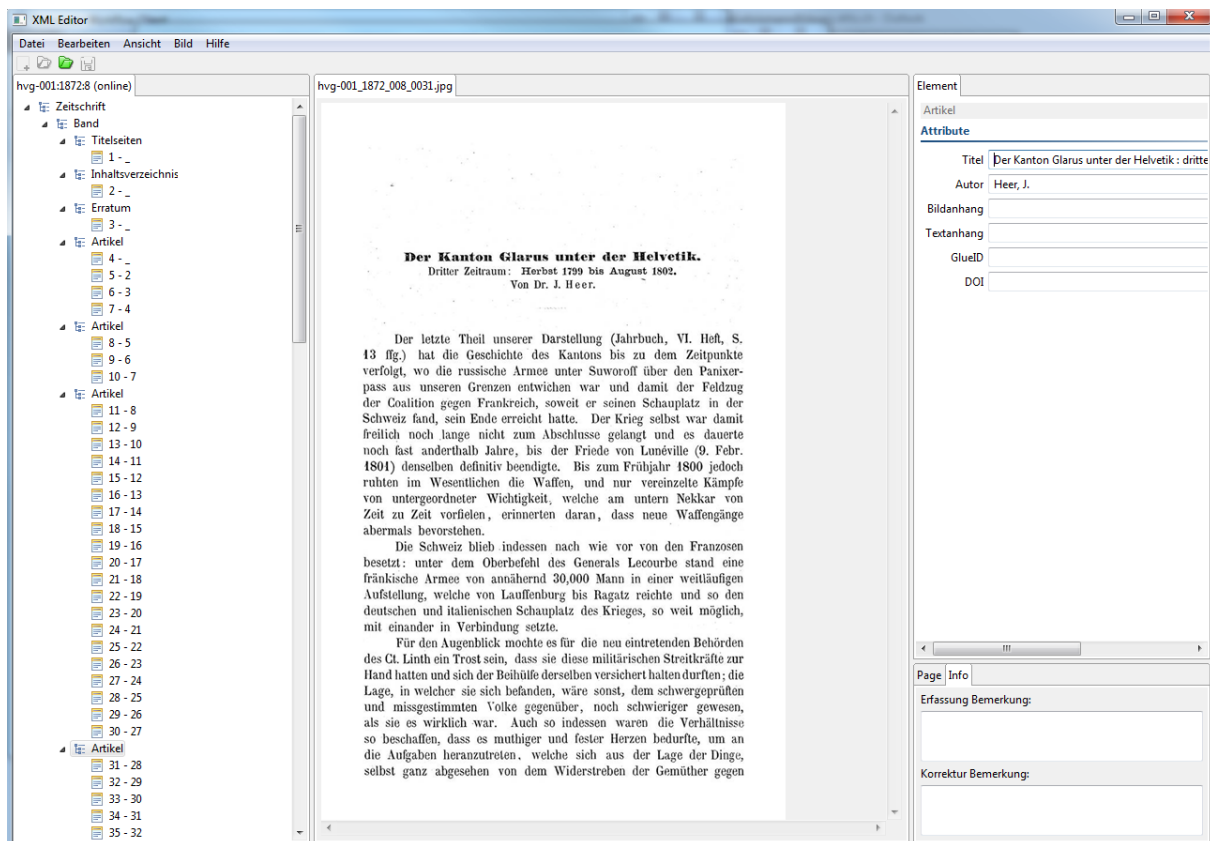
XML Editor

Datei Bearbeiten Ansicht Bild Hilfe

hvg-001:1872:8 (online)

Zeitschrift
Band
Titelseiten
1 - _
Inhaltsverzeichnis
2 - _
Erratum
3 - _
Artikel
4 - _
5 - 2
6 - 3
7 - 4
Artikel
8 - 5
9 - 6
10 - 7
Artikel
11 - 8
12 - 9
13 - 10
14 - 11
15 - 12
16 - 13
17 - 14
18 - 15
19 - 16
20 - 17
21 - 18
22 - 19
23 - 20
24 - 21
25 - 22
26 - 23
27 - 24
28 - 25
29 - 26
30 - 27
Artikel
31 - 28
32 - 29
33 - 30
34 - 31
35 - 32

hvg-001_1872_008_0031.jpg

Der Kanton Glarus unter der Helvetik.
Dritter Zeitraum: Herbst 1799 bis August 1802.
Von Dr. J. Heer.

Der letzte Theil unserer Darstellung (Jahrbuch, VI. Heft, S. 13 ffg.) hat die Geschichte des Kantons bis zu dem Zeitpunkte verfolgt, wo die russische Armee unter Suworoff über den Panixerpass aus unseren Grenzen entwichen war und damit der Feldzug der Coalition gegen Frankreich, soweit er seinen Schauplatz in der Schweiz fand, sein Ende erreicht hatte. Der Krieg selbst war damit freilich noch lange nicht zum Abschlusse gelangt und es dauerte noch fast anderthalb Jahre, bis der Friede von Lunéville (9. Febr. 1801) denselben definitiv beendigte. Bis zum Frühjahr 1800 jedoch ruhten im Wesentlichen die Waffen, und nur vereinzelte Kämpfe von untergeordneter Wichtigkeit, welche am untern Nekkar von Zeit zu Zeit vorfielen, erinnerten daran, dass neue Waffengänge abermals bevorstehen.

Die Schweiz blieb indessen nach wie vor von den Franzosen besetzt: unter dem Oberbefehl des Generals Lecourbe stand eine fränkische Armee von annähernd 30,000 Mann in einer weitläufigen Aufstellung, welche von Lauffenburg bis Ragatz reichte und so den deutschen und italienischen Schauplatz des Krieges, so weit möglich, mit einander in Verbindung setzte.

Für den Augenblick mochte es für die neu eintretenden Behörden des Ct. Linth ein Trost sein, dass sie diese militärischen Streitkräfte zur Hand hatten und sich der Beihülfe derselben versichert halten durften; die Lage, in welcher sie sich befanden, wäre sonst, dem schwergeprüften und missgestimmten Volke gegenüber, noch schwieriger gewesen, als sie es wirklich war. Auch so indessen waren die Verhältnisse so beschaffen, dass es muthiger und fester Herzen bedurfte, um an die Aufgaben heranzutreten, welche sich aus der Lage der Dinge, selbst ganz abgesehen von dem Widerstreben der Gemüther gegen

Element
Artikel
Attribute
Titel Der Kanton Glarus unter der Helvetik : dritte
Autor Heer, J.
Bildanhang
Textanhang
GlueID
DOI

Page Info
Erfassung Bemerkung:
Korrektur Bemerkung: